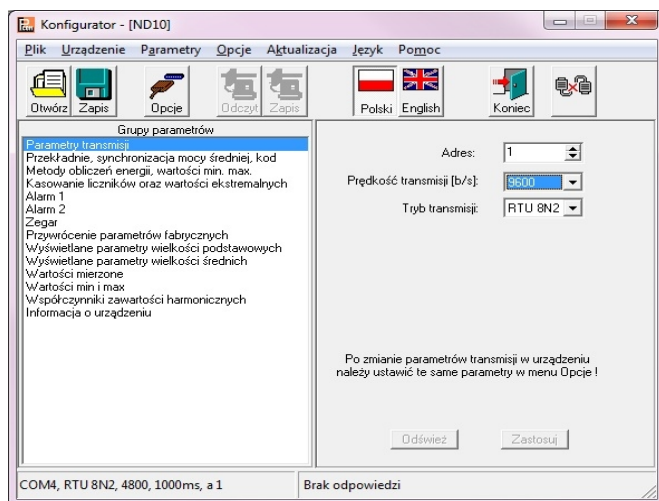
Konfigurator - [ND10]

Plik Urządzenie Parametry Opcje Aktualizacja Język Pomoc

Otwórz Zapis Opcje Odczyt Zapis Polski English Koniec

Grupy parametrów
Parametry transmisji
Przekładnie, synchronizacja mocy średniej, kod
Metody obliczeń energii, wartości min. max.
Kasowanie liczników oraz wartości ekstremalnych
Alarm 1
Alarm 2
Zegar
Przywrócenie parametrów fabrycznych
Wyświetlane parametry wielkości podstawowych
Wyświetlane parametry wielkości średnich
Wartości mierzone
Wartości min i max
Współczynniki zawartości harmonicznych
Informacja o urządzeniu

Adres: 1
Prędkość transmisji [b/s]: 9600
Tryb transmisji: RTU 8N2

Po zmianie parametrów transmisji w urządzeniu należy ustawić te same parametry w menu Opcje !

Odśwież Zastosuj

COM4, RTU 8N2, 4800, 1000ms, a 1 Brak odpowiedzi